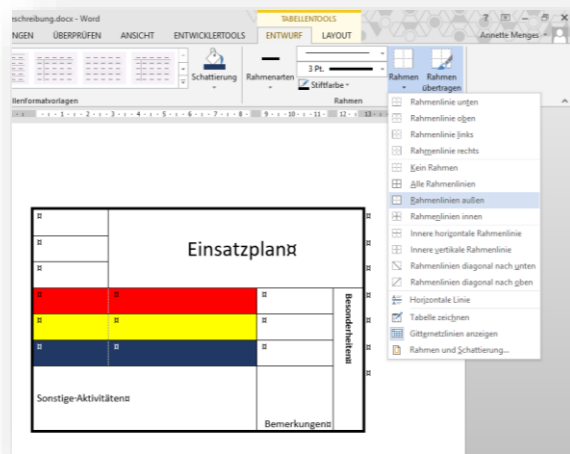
schreibung.docx - Word
TABELLENTOOLS
NGEN ÜBERPRÜFEN ANSICHT ENTWICKLERTOOLS ENTWURF LAYOUT
? – □ ×
Annette Menges
Schattierung
Rahmenarten
3 Pt.
Stiftfarbe
Rahmen
Rahmen übertragen
llenformatvorlagen
Rahmen

Rahmenlinie unten
Rahmenlinie oben
Rahmenlinie links
Rahmenlinie rechts
Kein Rahmen
Alle Rahmenlinien
Rahmenlinien außen
Rahmenlinien innen
Innere horizontale Rahmenlinie
Innere vertikale Rahmenlinie
Rahmenlinien diagonal nach unten
Rahmenlinien diagonal nach oben
Horizontale Linie
Tabelle zeichnen
Gitternetzlinien anzeigen
Rahmen und Schattierung...

| ¤ | Einsatzplan¤ | | |
|---|---|---|---|
| ¤ | | | |
| ¤ | | | |
| ¤ | ¤ | ¤ | Besonderheiten¤ |
| ¤ | ¤ | ¤ | |
| ¤ | ¤ | ¤ | |
| Sonstige-Aktivitäten¤ | | Bemerkungen¤ | |